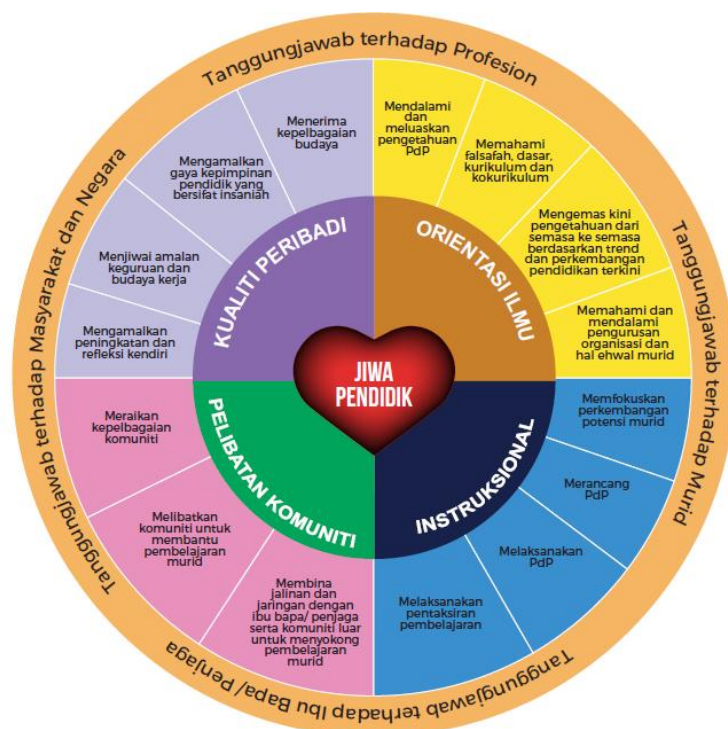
Tanggungjawab terhadap Profesion

Tanggungjawab terhadap Murid

Tanggungjawab terhadap Ibu Bapa/ Penjaga

Tanggungjawab terhadap Masyarakat dan Negara

JIWA PENDIDIK

KUALITI PERIBADI

ORIENTASI ILMU

INSTRUKSIONAL

PELIBATAN KOMUNITI

Menerima kepelbagaian budaya

Mengamalkan gaya kepimpinan pendidik yang bersifat insaniah

Menjiwai amalan keguruan dan budaya kerja

Mengamalkan peningkatan dan refleksi kendiri

Mendalami dan meluaskan pengetahuan PdP

Memahami falsafah, dasar, kurikulum dan kokurikulum

Mengemas kini pengetahuan dari semasa ke semasa berdasarkan trend dan perkembangan pendidikan terkini

Memahami dan mendalami pengurusan organisasi dan hal ehwal murid

Memfokuskan perkembangan potensi murid

Merancang PdP

Melaksanakan PdP

Melaksanakan pentaksiran pembelajaran

Meraikan kepelbagaian komuniti

Melibatkan komuniti untuk membantu pembelajaran murid

Membina jalinan dan jaringan dengan ibu bapa/ penjaga serta komuniti luar untuk menyokong pembelajaran murid